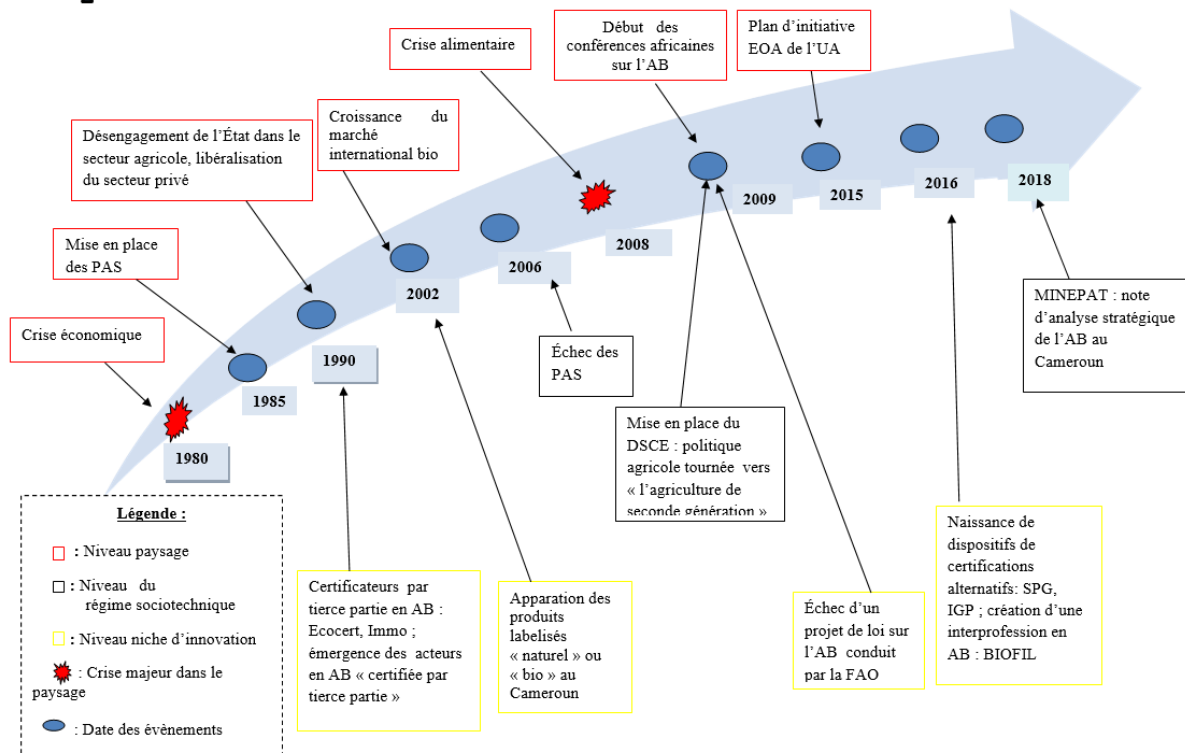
Crise alimentaire

Début des conférences africaines sur l'AB

Plan d'initiative EOA de l'UA

Croissance du marché international bio

Désengagement de l'État dans le secteur agricole, libéralisation du secteur privé

Mise en place des PAS

Crise économique

2009

2015

2016

2018

2008

2006

2002

1990

1985

1980

MINEPAT : note d'analyse stratégique de l'AB au Cameroun

Échec des PAS

Mise en place du DSCE : politique agricole tournée vers « l'agriculture de seconde génération »

Légende :

: Niveau paysage

: Niveau du régime sociotechnique

: Niveau niche d'innovation

: Crise majeur dans le paysage

: Date des évènements

Certificateurs par tierce partie en AB : Ecocert, Immo ; émergence des acteurs en AB « certifiée par tierce partie »

Apparation des produits labelisés « naturel » ou « bio » au Cameroun

Échec d'un projet de loi sur l'AB conduit par la FAO

Naissance de dispositifs de certifications alternatifs: SPG, IGP ; création d'une interprofession en AB : BIOFIL